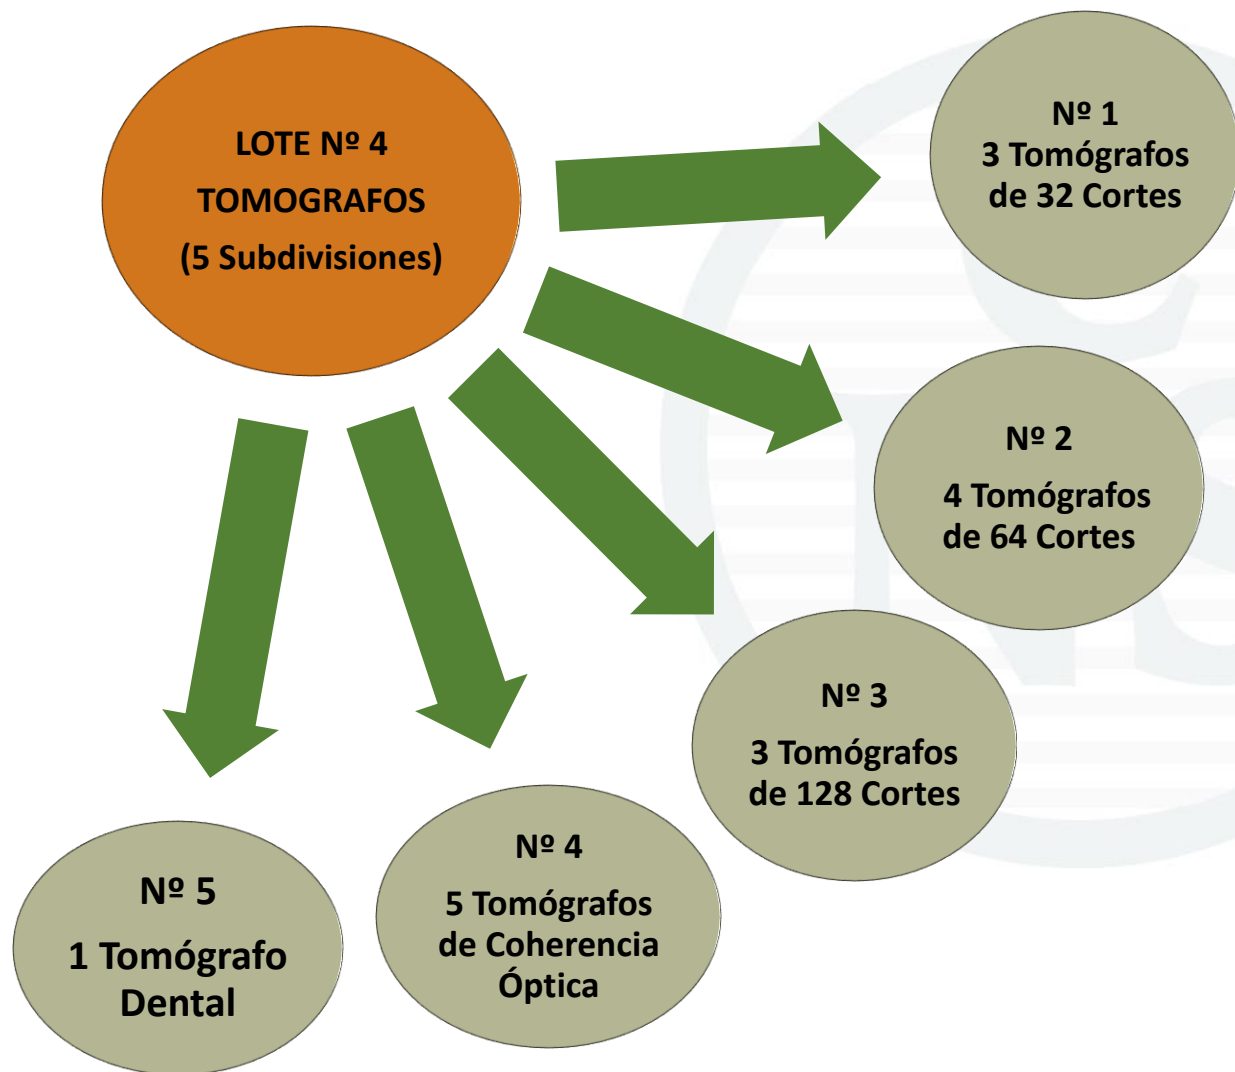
LOTE Nº 4
TOMOGRAFOS
(5 Subdivisiones)

Nº 1
3 Tomógrafos de 32 Cortes

Nº 2
4 Tomógrafos de 64 Cortes

Nº 3
3 Tomógrafos de 128 Cortes

Nº 4
5 Tomógrafos de Coherencia Óptica

Nº 5
1 Tomógrafo Dental